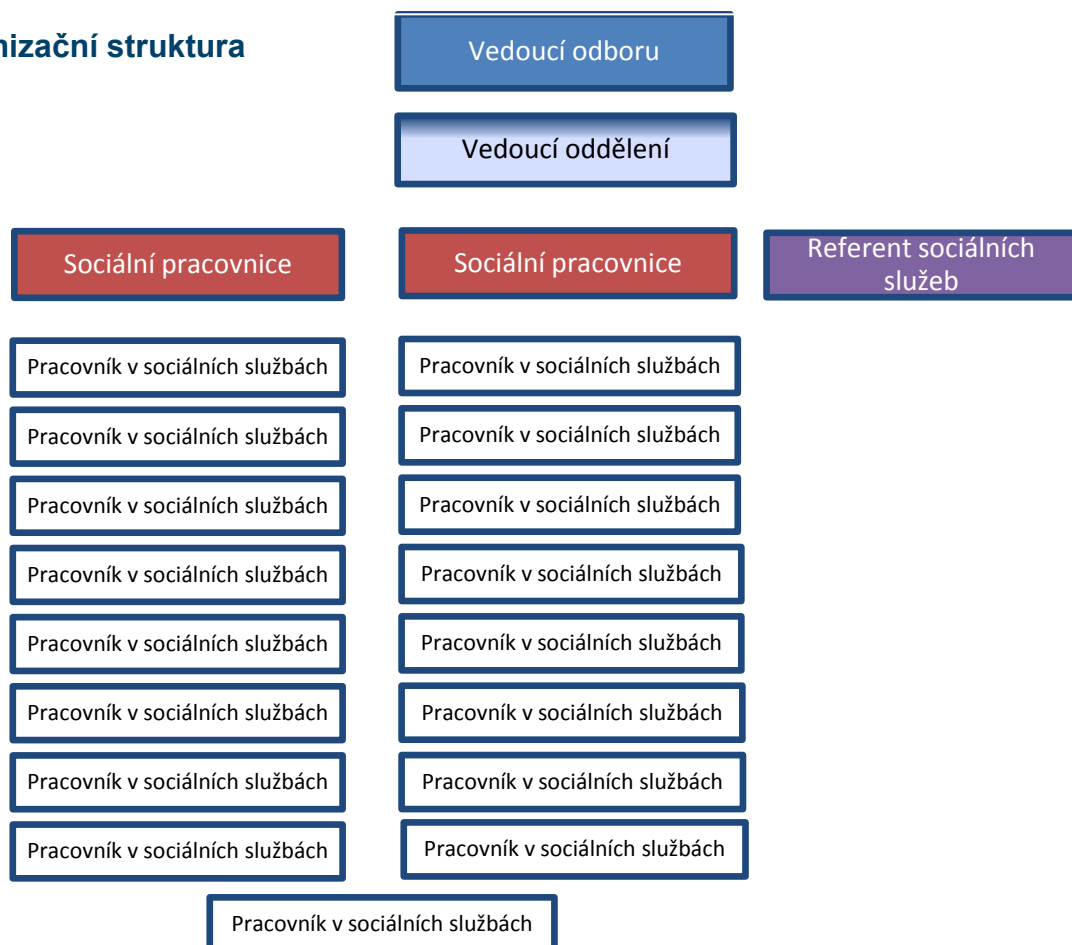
nizační struktura

Vedoucí odboru

Vedoucí oddělení

Sociální pracovnice

Sociální pracovnice

Referent sociálních služeb

Pracovník v sociálních službách

Pracovník v sociálních službách

Pracovník v sociálních službách

Pracovník v sociálních službách

Pracovník v sociálních službách

Pracovník v sociálních službách

Pracovník v sociálních službách

Pracovník v sociálních službách

Pracovník v sociálních službách

Pracovník v sociálních službách

Pracovník v sociálních službách

Pracovník v sociálních službách

Pracovník v sociálních službách

Pracovník v sociálních službách

Pracovník v sociálních službách

Pracovník v sociálních službách

Pracovník v sociálních službách